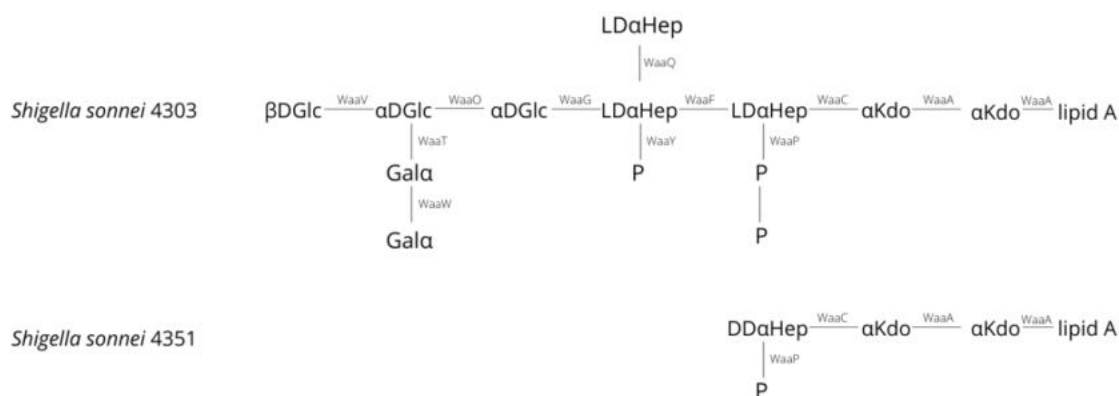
LDαHep
WaaQ

*Shigella sonnei* 4303 βDGlc WaaV αDGlc WaaO αDGlc WaaG LDαHep WaaF LDαHep WaaC αKdo WaaA αKdo WaaA lipid A

WaaT
Galα
WaaW
Galα

WaaY
P

WaaP
P
P

*Shigella sonnei* 4351 DDαHep WaaC αKdo WaaA αKdo WaaA lipid A

WaaP
P